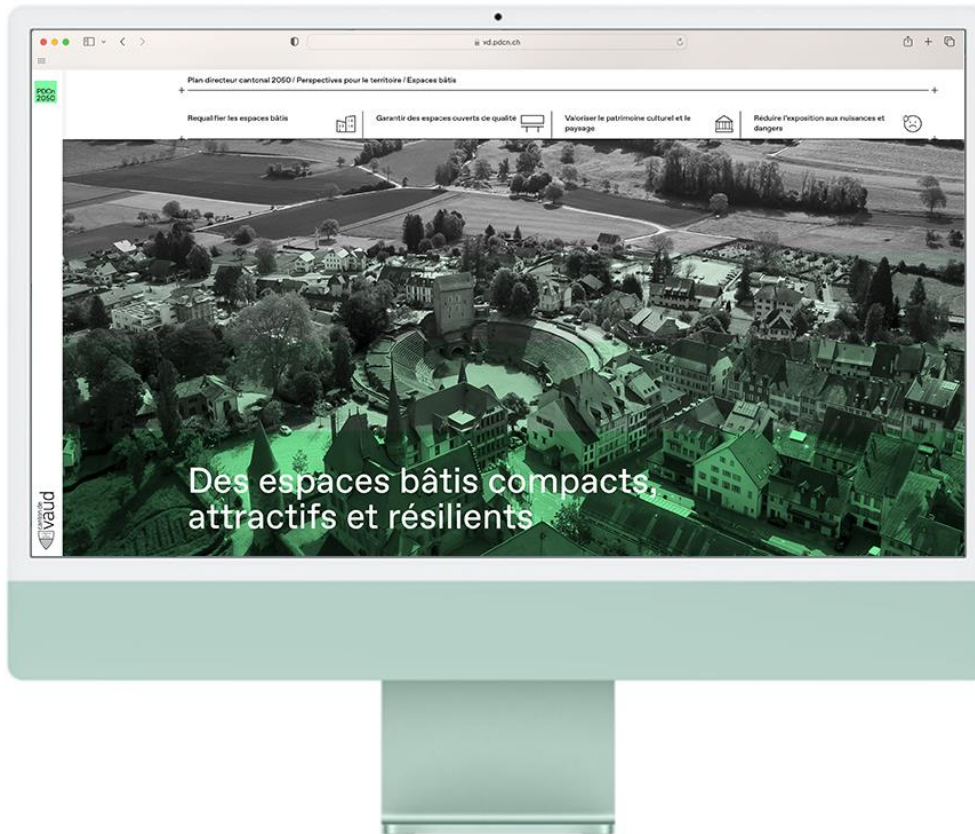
vd.pdcn.ch

PDCn 2050

Plan directeur cantonal 2050 / Perspectives pour le territoire / Espaces bâtis

Requalifier les espaces bâtis

Garantir des espaces ouverts de qualité

Valoriser le patrimoine culturel et le paysage

Réduire l'exposition aux nuisances et dangers

Des espaces bâtis compacts, attractifs et résilients

canton de vaud